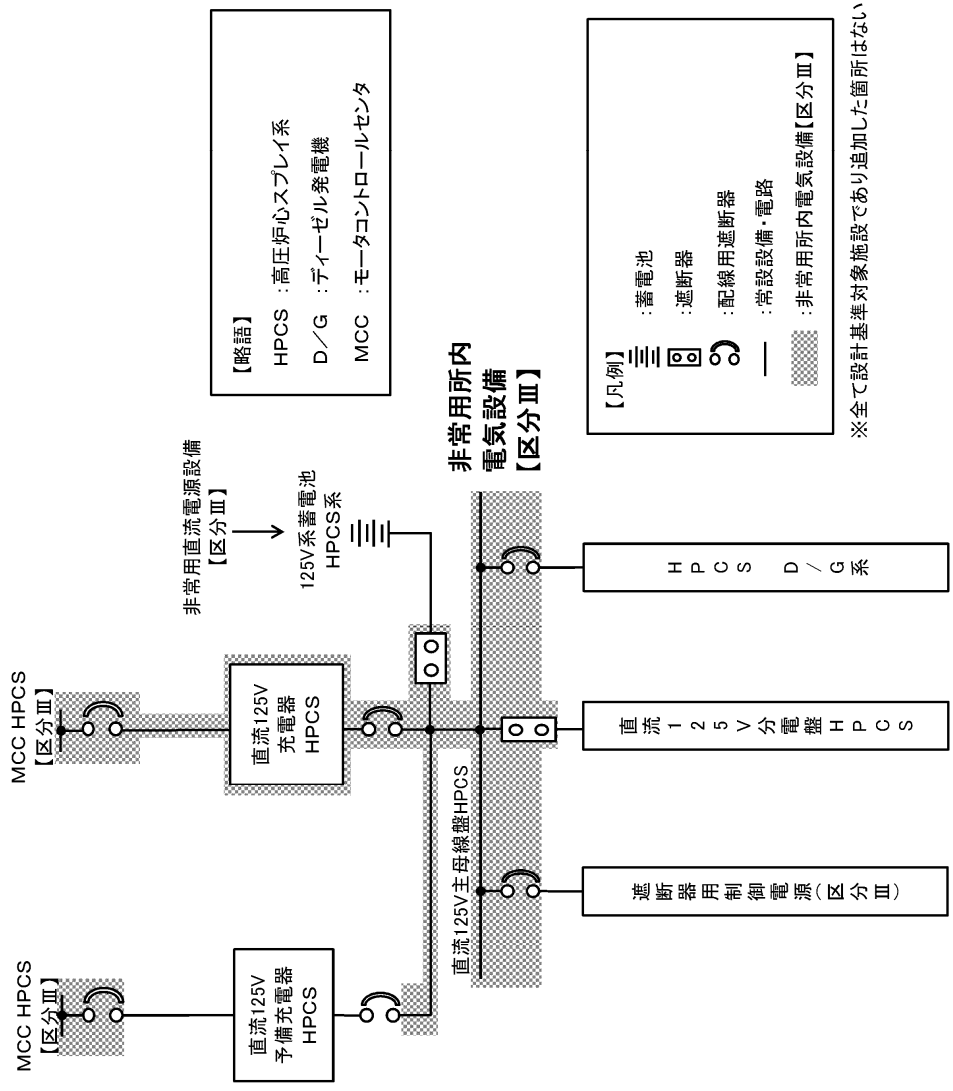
【略語】
HPCS ：高圧炉心スプレイ系
D／G ：ディーゼル発電機
MCC ：モータコントロールセンタ

【凡例】
：蓄電池
：遮断器
：配線用遮断器
：常設設備・電路
：非常用所内電気設備【区分Ⅲ】

※全て設計基準対象施設であり追加した箇所はない

MCC HPCS
【区分Ⅲ】

MCC HPCS
【区分Ⅲ】

直流125V
充電器
HPCS

直流125V
予備充電器
HPCS

非常用直流電源設備
【区分Ⅲ】

125V系蓄電池
HPCS系

非常用所内
電気設備
【区分Ⅲ】

直流125V主母線盤HPCS

HPCS D／G系

直流125V分電盤HPCS

遮断器用制御電源（区分Ⅲ）